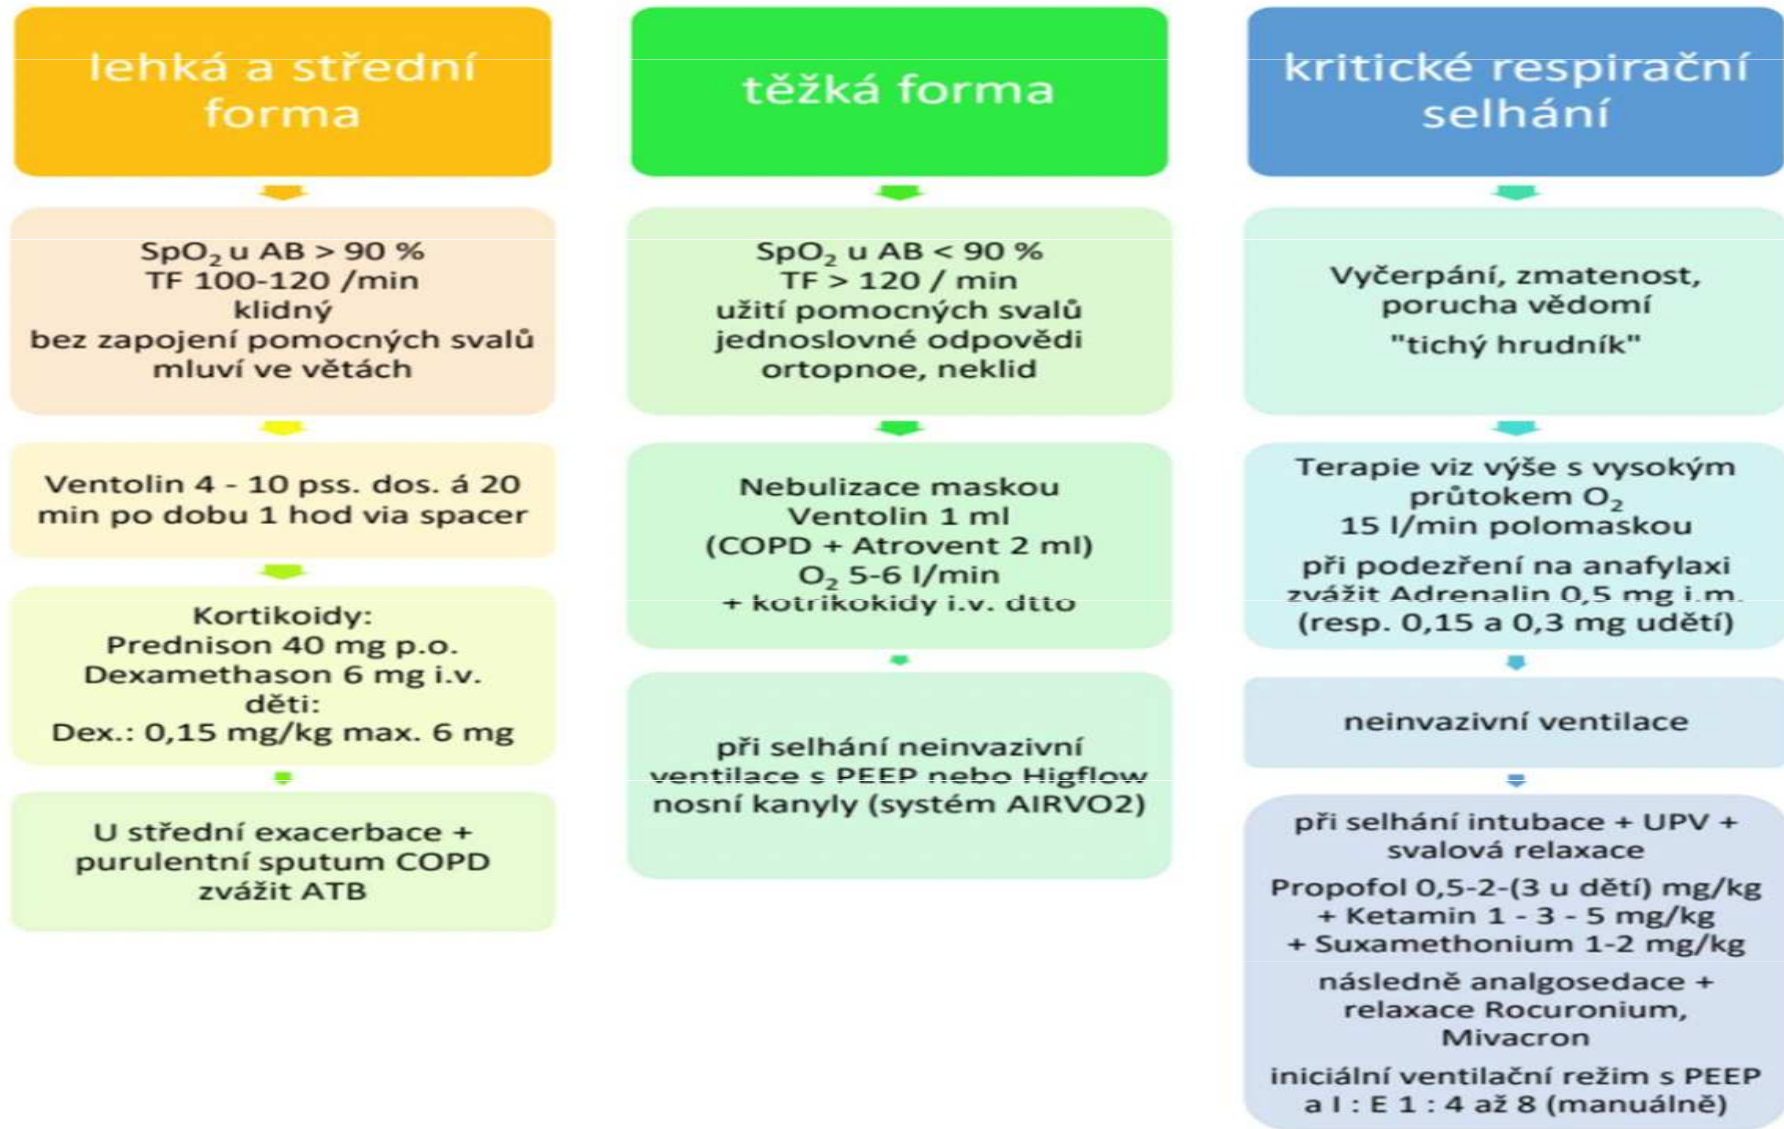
lehká a střední forma

$SpO_2$ u AB > 90 %
TF 100-120 /min
klidný
bez zapojení pomocných svalů
mluví ve větách

Ventolin 4 - 10 pss. dos. á 20 min po dobu 1 hod via spacer

Kortikoidy:
Prednison 40 mg p.o.
Dexamethason 6 mg i.v.
děti:
Dex.: 0,15 mg/kg max. 6 mg

U střední exacerbace + purulentní sputum COPD zvážit ATB

těžká forma

$SpO_2$ u AB < 90 %
TF > 120 / min
užití pomocných svalů
jednoslovné odpovědi
ortopnoe, neklid

Nebulizace maskou
Ventolin 1 ml
(COPD + Atrovent 2 ml)
$O_2$ 5-6 l/min
+ kotrikokidy i.v. dtto

při selhání neinvazivní ventilace s PEEP nebo Higflow nosní kanyly (systém AIRVO2)

kritické respirační selhání

Vyčerpání, zmatenost, porucha vědomí
"tichý hrudník"

Terapie viz výše s vysokým průtokem $O_2$
15 l/min polomaskou
při podezření na anafylaxi zvážit Adrenalin 0,5 mg i.m. (resp. 0,15 a 0,3 mg udětí)

neinvazivní ventilace

při selhání intubace + UPV + svalová relaxace
Propofol 0,5-2-(3 u dětí) mg/kg
+ Ketamin 1 - 3 - 5 mg/kg
+ Suxamethonium 1-2 mg/kg
následně analgosedace + relaxace Rocuronium, Mivacron
iniciální ventilační režim s PEEP a I : E 1 : 4 až 8 (manuálně)